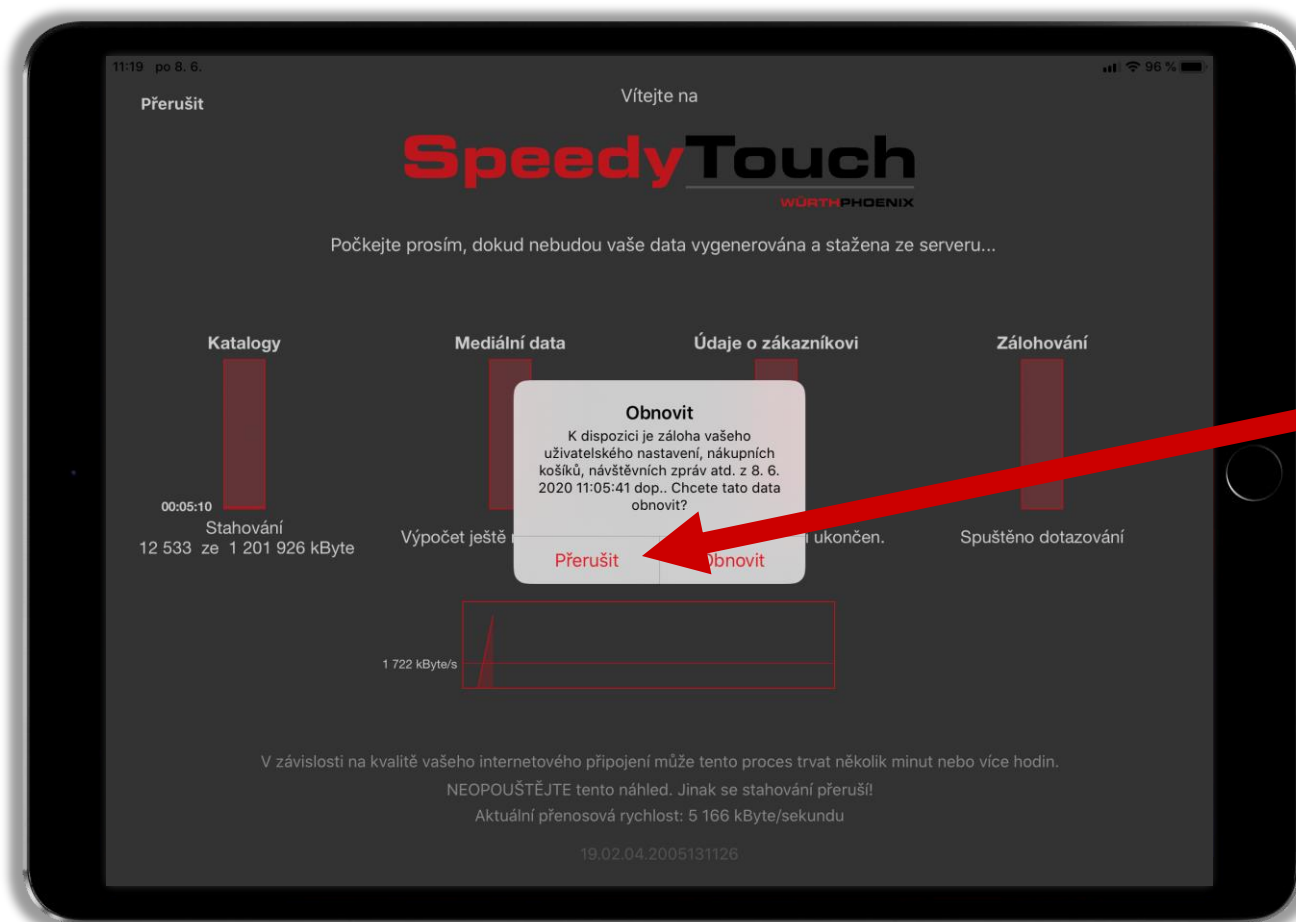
11:19 po 8. 6.

96 %

Přerušit

Vítejte na

SpeedyTouch

WÜRTHPHOENIX

Počkejte prosím, dokud nebudou vaše data vygenerována a stažena ze serveru...

Katalogy

00:05:10

Stahování
12 533 ze 1 201 926 kByte

Mediální data

Výpočet ještě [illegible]

Údaje o zákazníkovi

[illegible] ukončen.

Zálohování

Spuštěno dotazování

Obnovit

K dispozici je záloha vašeho uživatelského nastavení, nákupních košíků, návštěvních zpráv atd. z 8. 6. 2020 11:05:41 dop.. Chcete tato data obnovit?

Přerušit

Obnovit

1 722 kByte/s

V závislosti na kvalitě vašeho internetového připojení může tento proces trvat několik minut nebo více hodin.

NEOPOUŠTĚJTE tento náhled. Jinak se stahování přeruší!

Aktuální přenosová rychlost: 5 166 kByte/sekundu

19.02.04.2005131126